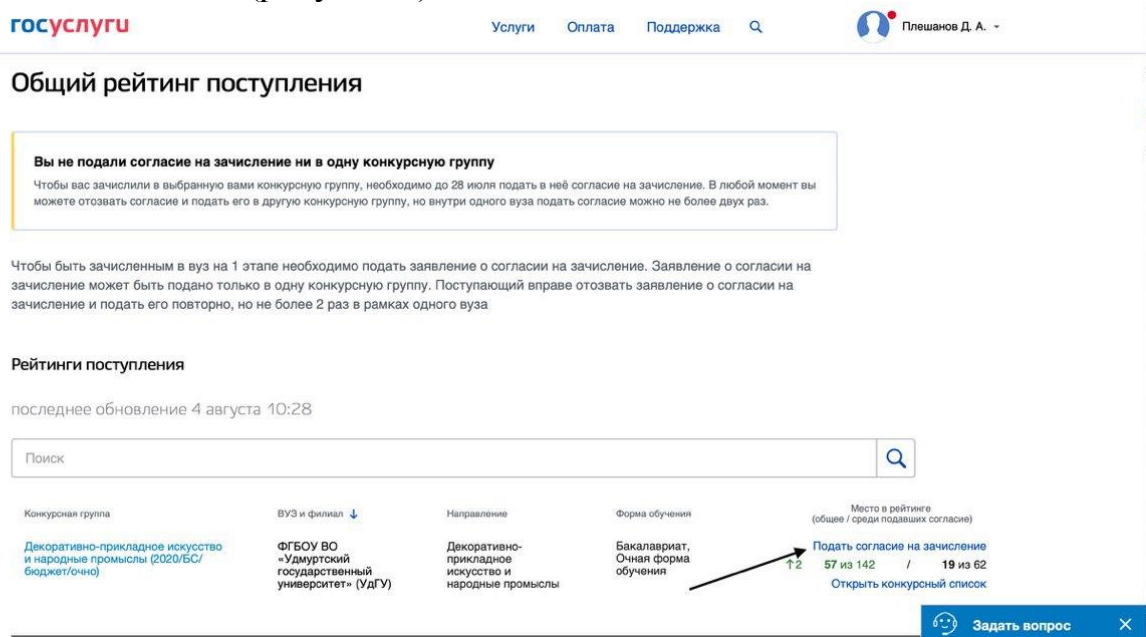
госуслуги

Услуги Оплата Поддержка

Плешанов Д. А.

Общий рейтинг поступления

Вы не подали согласие на зачисление ни в одну конкурсную группу

Чтобы вас зачислили в выбранную вами конкурсную группу, необходимо до 28 июля подать в неё согласие на зачисление. В любой момент вы можете отозвать согласие и подать его в другую конкурсную группу, но внутри одного вуза подать согласие можно не более двух раз.

Чтобы быть зачисленным в вуз на 1 этапе необходимо подать заявление о согласии на зачисление. Заявление о согласии на зачисление может быть подано только в одну конкурсную группу. Поступающий вправе отозвать заявление о согласии на зачисление и подать его повторно, но не более 2 раз в рамках одного вуза

Рейтинги поступления

последнее обновление 4 августа 10:28

Поиск

| Конкурсная группа | ВУЗ и филиал | Направление | Форма обучения | Место в рейтинге (общее / среди подавших согласие) |
|---|---|---|---|---|
| Декоративно-прикладное искусство и народные промыслы (2020/БС/бюджет/очно) | ФГБОУ ВО «Удмуртский государственный университет» (УдГУ) | Декоративно-прикладное искусство и народные промыслы | Бакалавриат, Очная форма обучения | Подать согласие на зачисление ↑2 57 из 142 / 19 из 62 Открыть конкурсный список |

Задать вопрос